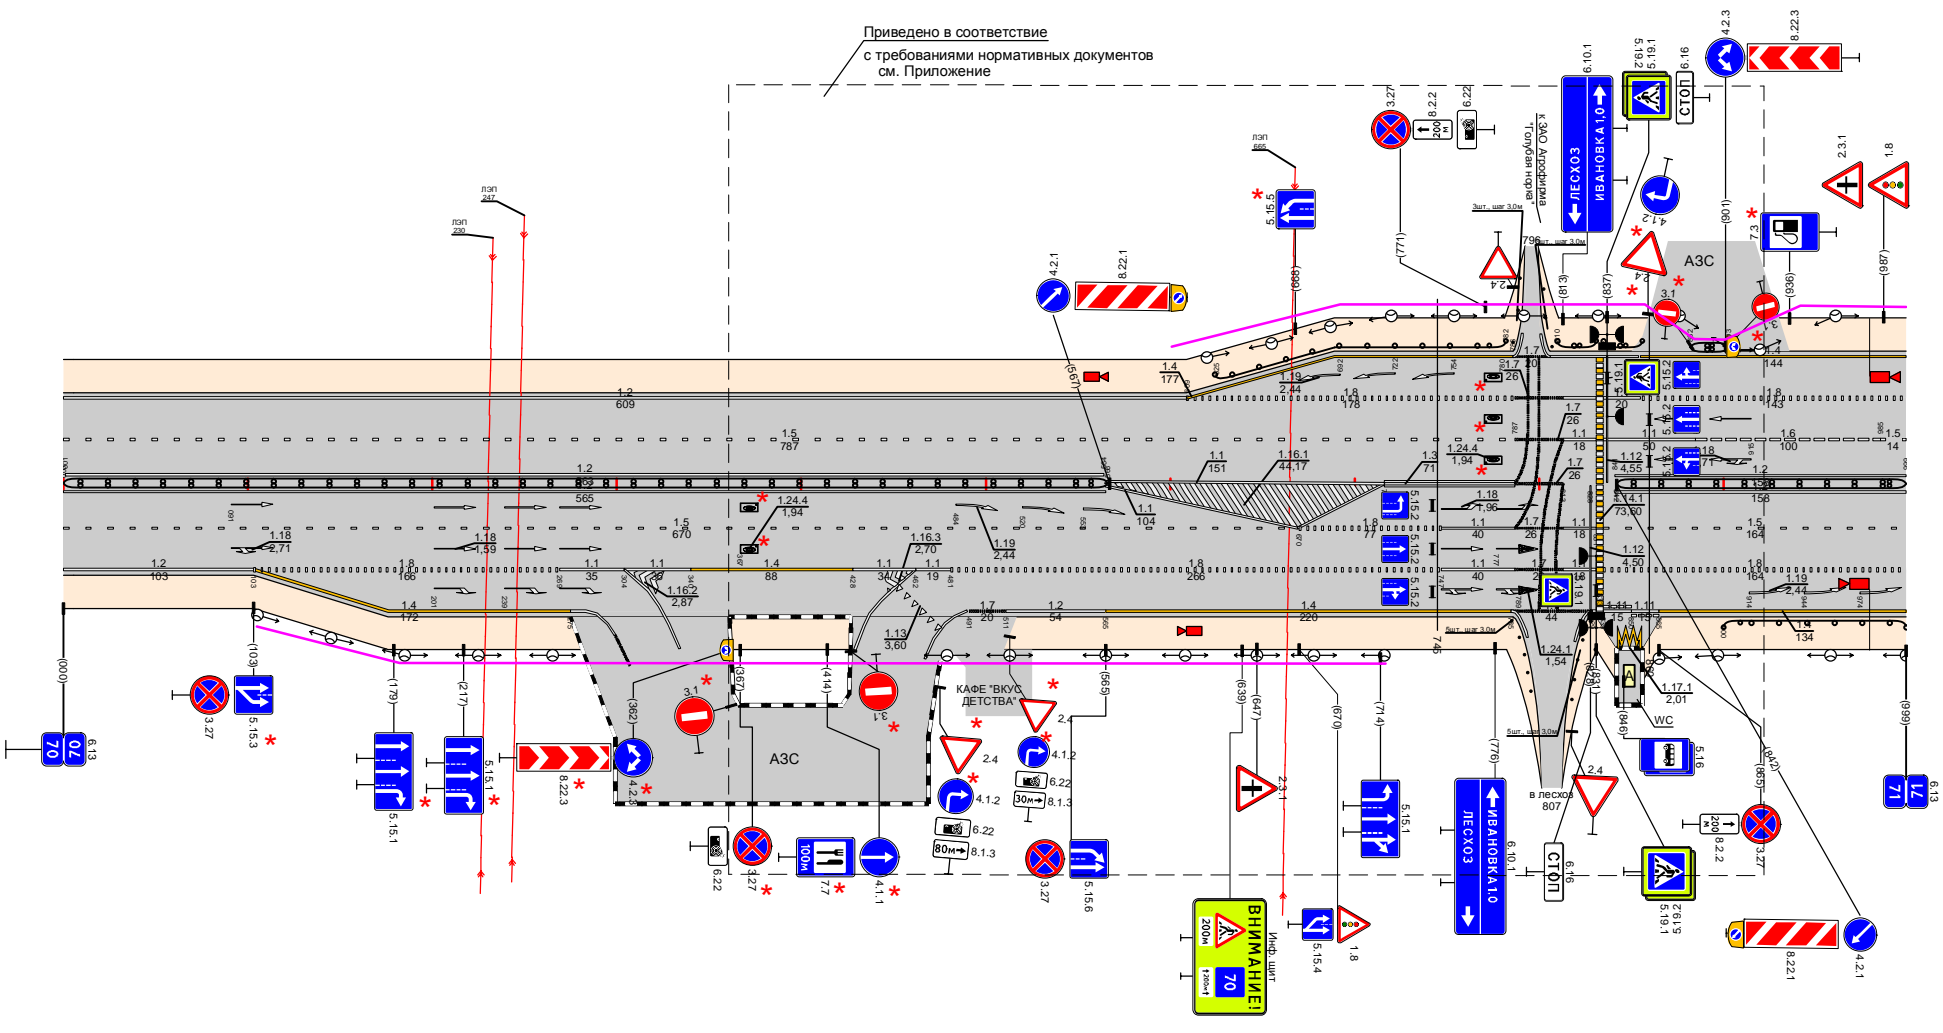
Приведено в соответствие
с требованиями нормативных документов
см. Приложение

ЛЭП 247
ЛЭП 230
ЛЭП 665

5.15.5
4.2.1
8.22.1
(567)
(668)
(771)
3.27
8.2.2
200 м
6.22
к ЗАО Агрофирма
"Голубая нива"
6.10.1
ЛЕСХОЗ
ИВАНОВКА 1,0
5.19.2
5.19.1
6.16
СТОП
4.2.3
8.22.3
4.1.2
2.3.1
1.8
7.3
(901)
(936)
(987)
АЗС
2.4
3.1
(813)
(837)
796
3шт., шаг 3,0м

1.4
177
1.19
2,44
1.8
178
1.7
20
1.7
26
1.24.4
1,94
1.1
151
1.16.1
44,17
1.3
71
1.1
18
1.12
4,55
1.18
1,96
1.1
104
1.2
609
1.5
787
1.2
565
1.24.4
1,94
1.18
2,71
1.18
1,59
1.5
670
1.19
2,44
1.2
103
1.8
166
1.1
35
1.1
1.16.2
2,87
1.4
88
1.1
34
1.16.3
2,70
1.1
19
1.13
3,60
1.4
172
1.7
20
1.2
54
1.8
266
1.4
220
1.1
40
1.7
26
1.1
18
1.12
4,50
1.1
40
14.1
73,60
1.4
144
1.8
143
1.6
100
1.5
14
1.2
158
1.5
164
1.8
164
1.19
2,44
1.4
134
5.15.2
5.19.1
1.24.1
1,54
1.17.1
2,01
5шт., шаг 3,0м
7.45

(000)
6.13
70
(103)
3.27
5.15.3
(179)
(217)
5.15.1
8.22.3
4.2.3
(362)
(367)
(414)
3.1
АЗС
6.22
3.27
100м
7.7
4.1.1
КАФЕ "ВКУС ДЕТСТВА"
2.4
4.1.2
6.22
30м
8.1.3
80м
8.1.3
(565)
3.27
5.15.6
(639)
(647)
2.3.1
(670)
(714)
5.15.1
Инф. щит
ВНИМАНИЕ!
200м
70
5.15.4
1.8
(776)
6.10.1
ИВАНОВКА 1,0
ЛЕСХОЗ
в лесхоз
807
6.16
СТОП
(831)
(846)
WC
5.16
(865)
(842)
200 м
8.2.2
3.27
5.19.1
5.19.2
8.22.1
4.2.1
(999)
6.13
71